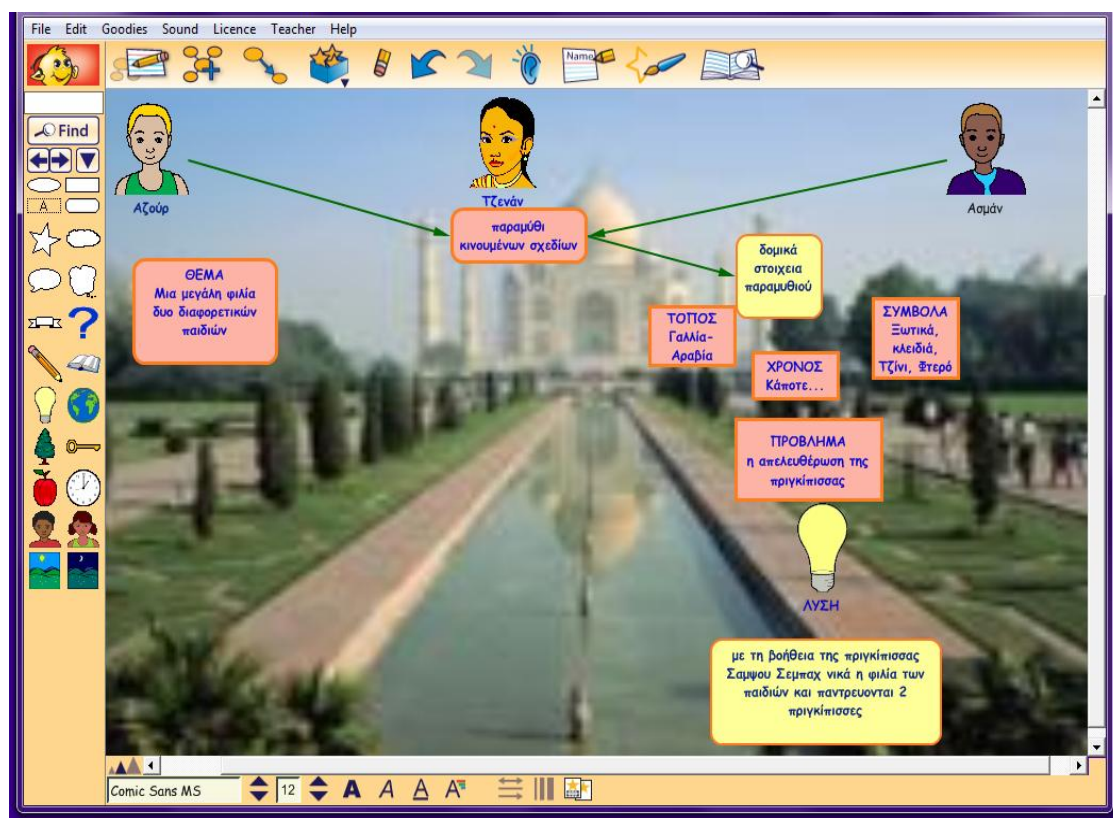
File Edit Goodies Sound Licence Teacher Help

Name

Find

A

Αζούρ

Τζενάν

Ασμάν

παραμύθι κινουμένων σχεδίων

δομικά στοιχεια παραμυθιού

ΘΕΜΑ
Μια μεγάλη φιλία δυο διαφορετικών παιδιών

ΤΟΠΟΣ
Γαλλία-Αραβία

ΣΥΜΒΟΛΑ
Ξωτικά, κλειδιά, Τζίνι, Φτερό

ΧΡΟΝΟΣ
Κάποτε...

ΠΡΟΒΛΗΜΑ
η απελευθέρωση της πριγκίπισσας

ΛΥΣΗ

με τη βοήθεια της πριγκίπισσας Σαμψου Σεμπαχ νικά η φιλία των παιδιών και παντρευονται 2 πριγκίπισσες

Comic Sans MS 12 A A A A